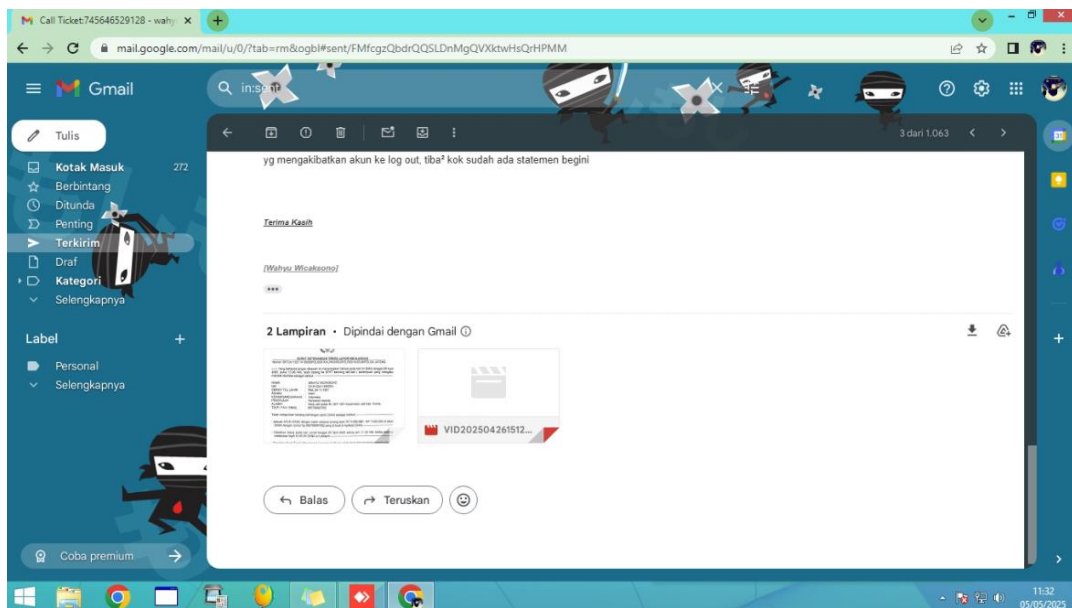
Call Ticket:745646529128 - wahy ×

mail.google.com/mail/u/0/?tab=rm&ogbl#sent/FMfcgzQbdrQQSLDnMgQVXktwHsQrHPMM

Gmail

in:sent

Tulis

Kotak Masuk 272
Berbintang
Ditunda
Penting
Terkirim
Draf
Kategori
Selengkapnya

Label +
Personal
Selengkapnya

Coba premium

3 dari 1.063

yg mengakibatkan akun ke log out, tiba² kok sudah ada statemen begini

Terima Kasih

[Wahyu Wicaksono]

2 Lampiran • Dipindai dengan Gmail

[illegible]

VID202504261512...

Balas

Teruskan

11:32
05/05/2025